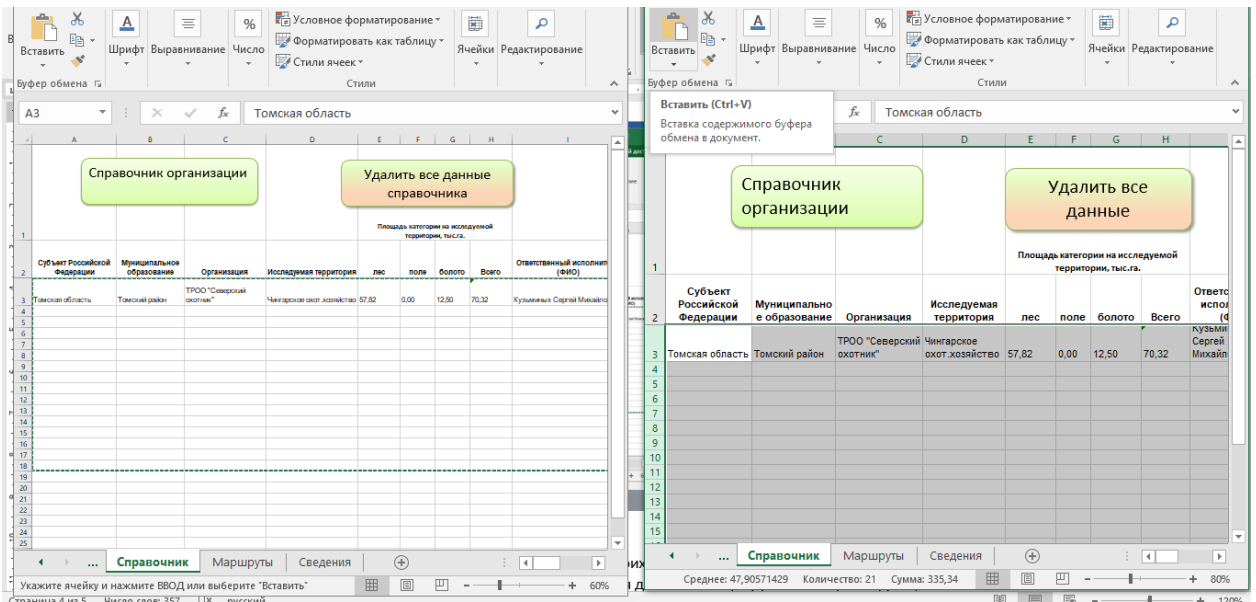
Вставить Шрифт Выравнивание Число Условное форматирование Форматировать как таблицу Стили ячеек Ячейки Редактирование
Буфер обмена Стили

A3 Томская область

| | A | B | C | D | E | F | G | H | I |
|---|---|---|---|---|---|---|---|---|---|
| 1 | Справочник организации | | | Удалить все данные справочника | Площадь категории на исследуемой территории, тыс.га. | | | | |
| 2 | Субъект Российской Федерации | Муниципальное образование | Организация | Исследуемая территория | лес | поле | болото | Всего | Ответственный исполнитель (ФИО) |
| 3 | Томская область | Томский район | ТРОО "Северский охотник" | Чингарское охот.хозяйство | 57,82 | 0,00 | 12,50 | 70,32 | Кузьминых Сергей Михайло |

4 5 6 7 8 9 10 11 12 13 14 15 16 17 18 19 20 21 22 23 24 25

... Справочник Маршруты Сведения
Укажите ячейку и нажмите ВВОД или выберите "Вставить" 60%
Страница 4 из 5 Число слов: 357 русский

Вставить Шрифт Выравнивание Число Условное форматирование Форматировать как таблицу Стили ячеек Ячейки Редактирование
Буфер обмена Стили

Вставить (Ctrl+V)
Вставка содержимого буфера обмена в документ.

Томская область

| | A | B | C | D | E | F | G | H | |
|---|---|---|---|---|---|---|---|---|---|
| 1 | Справочник организации | | | Удалить все данные | Площадь категории на исследуемой территории, тыс.га. | | | | |
| 2 | Субъект Российской Федерации | Муниципальное образование | Организация | Исследуемая территория | лес | поле | болото | Всего | Ответс испол (Ф |
| 3 | Томская область | Томский район | ТРОО "Северский охотник" | Чингарское охот.хозяйство | 57,82 | 0,00 | 12,50 | 70,32 | Кузьми Сергей Михайл |

4 5 6 7 8 9 10 11 12 13 14 15

... Справочник Маршруты Сведения
Среднее: 47,90571429 Количество: 21 Сумма: 335,34 80%